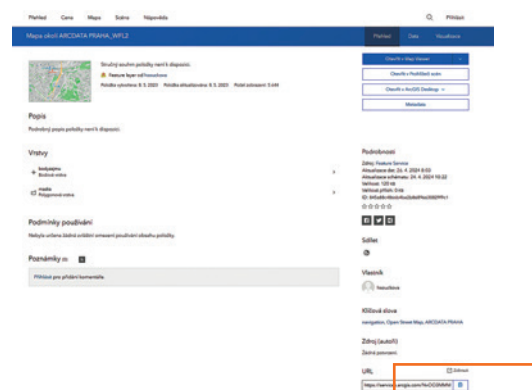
Přehled Galerie Mapa Scéna Nápověda Přihlásit

Mapa okolí ARCDATA PRAHA_WFL2

Přehled Data Vizualizace

Stručný souhrn položky není k dispozici.

Feature layer od hasnuliova

Položka vytvořena: 8. 3. 2023 Položka aktualizována: 8. 3. 2023 Počet zobrazení: 3,484

Otevřít v Map Viewer

Otevřít v Prohlížeči scén

Otevřít v ArcGIS Desktop

Metadata

Popis

Podrobný popis položky není k dispozici.

Vrstvy

body zájmu
Bodová vrstva

mezia
Polygonová vrstva

Podmínky používání

Nebyla určena žádná omezení používání obsahu položky.

Poznámky (0)

Přihlásit pro přidání komentáře.

Podrobnosti

Zdroj: Feature Service
Aktualizace dat: 24. 4. 2024 8:53
Aktualizace schématu: 24. 4. 2024 10:22
Velikost: 120 kB
Velikost příloh: 0 kB
ID: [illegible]

Sdílet

Vlastník

hasnuliova

Klíčová slova

navigation, Open Street Map, ARCDATA PRAHA

Zdroj (autoři)

Žádné poznámky

URL

Zobrazit

https://services.arcgis.com/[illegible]